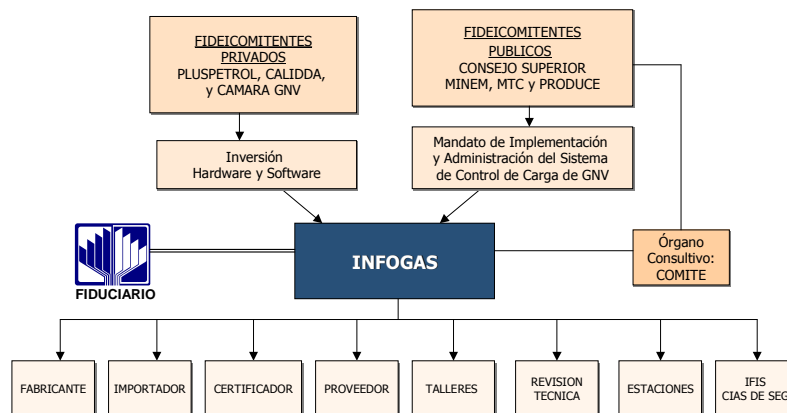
FIDEICOMITENTES PRIVADOS
PLUSPETROL, CALIDDA, y CAMARA GNV

FIDEICOMITENTES PUBLICOS
CONSEJO SUPERIOR
MINEM, MTC y PRODUCE

Inversión
Hardware y Software

Mandato de Implementación y Administración del Sistema de Control de Carga de GNV

FIDUCIARIO

INFOGAS

Órgano Consultivo: COMITE

FABRICANTE

IMPORTADOR

CERTIFICADOR

PROVEEDOR

TALLERES

REVISION TECNICA

ESTACIONES

IFIS
CIAS DE SEG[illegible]